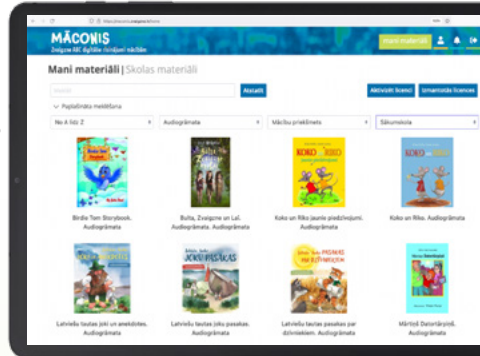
MĀCONIS
Zvaigzne ABC digitālie mācīšanās rīki

Mani materiāli

Mani materiāli | Skolas materiāli

Meklēt

Aktivizēt licenci

Izmantotās licences

Paplašināta meklēšana

No A līdz Z

Audiogrāmata

Mācību priekšmets

Sākumskola

Birdie Tam Storybook. Audiogrāmata

Bulta, Zvaigzne un Lai. Audiogrāmata

Koko un Riko jaunie piedzīvojumi. Audiogrāmata

Koko un Riko. Audiogrāmata

Latviešu tautas joki un anekdotes. Audiogrāmata

Latviešu tautas joku pasakas. Audiogrāmata

Latviešu tautas pasakas par dzīvniekiem. Audiogrāmata

Mārtiņš Dolorīdzējs. Audiogrāmata